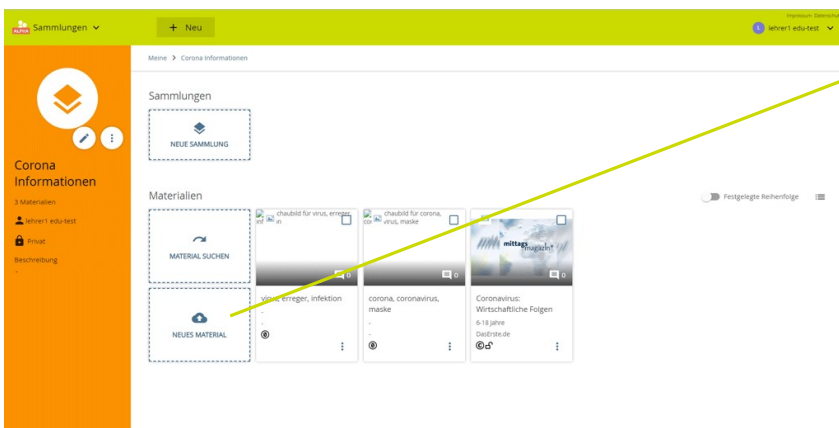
Sammlungen
+ Neu
Impressum Datenschu
lehrer1 edu-test

Meine > Corona Informationen

Corona Informationen
3 Materialien
lehrer1 edu-test
Privat
Beschreibung
-

Sammlungen
NEUE SAMMLUNG

Materialien
Festgelegte Reihenfolge

MATERIAL SUCHEN

NEUES MATERIAL

chaubild für virus, erreger, in
0
virus, erreger, infektion
-
-

chaubild für corona, virus, maske
0
corona, coronavirus, maske
-
-

mittags magazin
0
Coronavirus: Wirtschaftliche Folgen
6-18 Jahre
DasErste.de